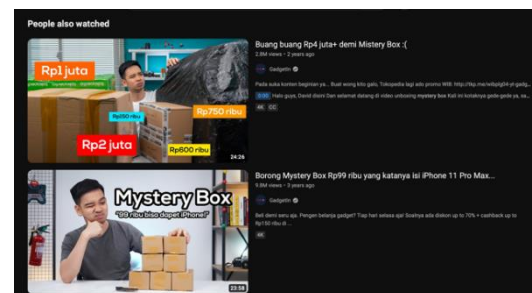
People also watched

Rp1 juta
Rp90 ribu
Rp750 ribu
Rp2 juta
Rp600 ribu
24:26

Buang buang Rp4 juta+ demi Mistery Box :(
2.8M views • 2 years ago
Gadgetin
Pada suka konten beginian ya.. Buat wong kito galo, Tokopedia lagi ada promo WIB: http://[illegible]
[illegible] Halo guys, David disini Dan selamat datang di video unboxing mystery box Kali ini katanya gede gede ya, sa...
4K CC

Mystery Box
"99 ribu bisa dapet iPhone!"
23:58

Borong Mystery Box Rp99 ribu yang katanya isi iPhone 11 Pro Max...
9.9M views • 2 years ago
Gadgetin
Beli demi seru aja. Pengen belanja gadget? Tiap hari selasa aja! Soalnya ada diskon up to 70% + cashback up to Rp150 ribu di ...
4K